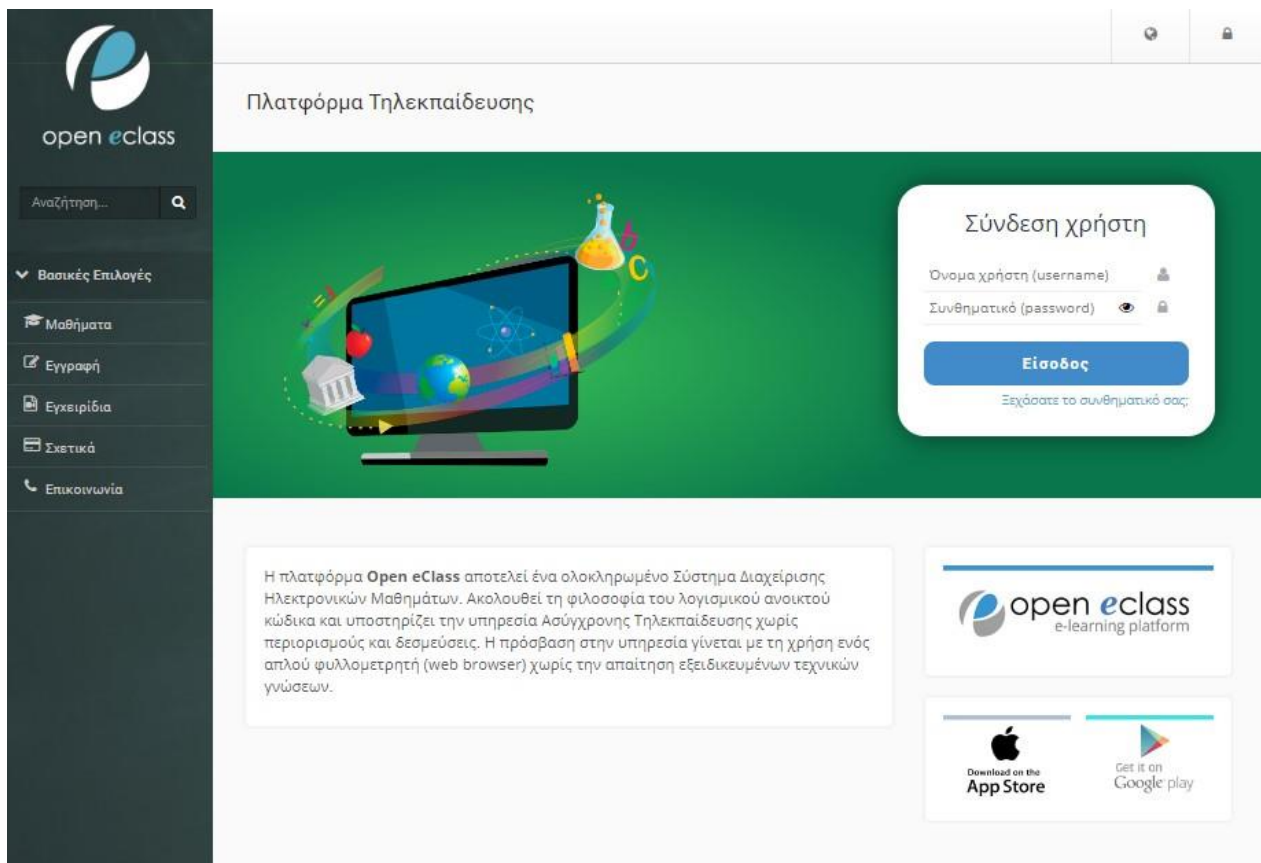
open eclass

Αναζήτηση...

Βασικές Επιλογές

Μαθήματα

Εγγραφή

Εγχειρίδια

Σχετικά

Επικοινωνία

Πλατφόρμα Τηλεκπαίδευσης

Σύνδεση χρήστη

Όνομα χρήστη (username)

Συνθηματικό (password)

Είσοδος

Ξεχάσατε το συνθηματικό σας;

Η πλατφόρμα **Open eClass** αποτελεί ένα ολοκληρωμένο Σύστημα Διαχείρισης Ηλεκτρονικών Μαθημάτων. Ακολουθεί τη φιλοσοφία του λογισμικού ανοικτού κώδικα και υποστηρίζει την υπηρεσία Ασύγχρονης Τηλεκπαίδευσης χωρίς περιορισμούς και δεσμεύσεις. Η πρόσβαση στην υπηρεσία γίνεται με τη χρήση ενός απλού φυλλομετρητή (web browser) χωρίς την απαίτηση εξειδικευμένων τεχνικών γνώσεων.

open eclass
e-learning platform

Download on the
App Store

Get it on
Google play